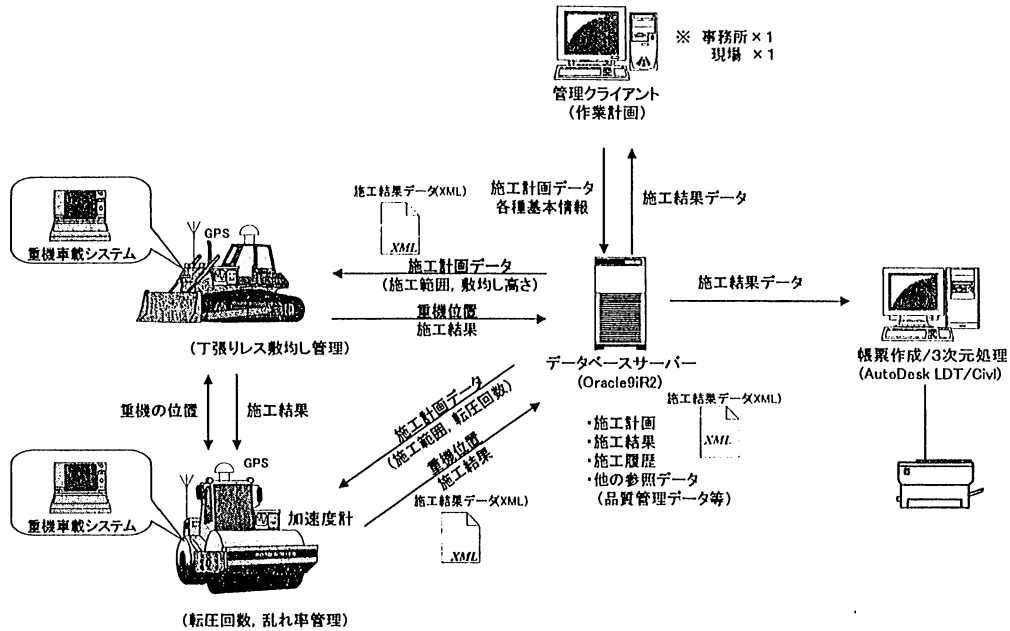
※ 事務所×1
現場 ×1

管理クライアント
(作業計画)

施工計画データ
各種基本情報

施工結果データ

施工結果データ(XML)

XML

重機車載システム

GPS

施工計画データ
(施工範囲, 敷均し高さ)

重機位置
施工結果

施工結果データ

(丁張りレス敷均し管理)

データベースサーバー
(Oracle9iR2)

帳票作成/3次元処理
(AutoDesk LDT/Civl)

重機の位置

施工結果

施工計画データ
(施工範囲, 転圧回数)

重機位置
施工結果

施工結果データ(XML)

XML

・施工計画
・施工結果
・施工履歴
・他の参照データ
(品質管理データ等)

重機車載システム

GPS

加速度計

施工結果データ(XML)

XML

(転圧回数, 乱れ率管理)